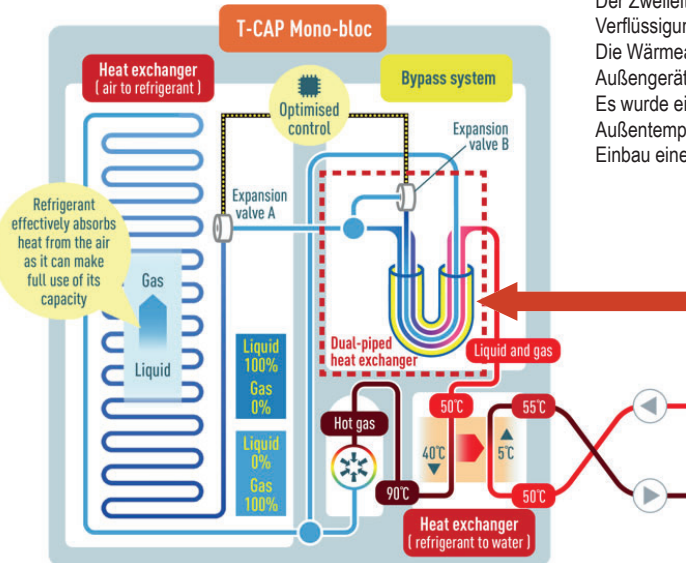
T-CAP Mono-bloc

Heat exchanger
( air to refrigerant )

Optimised control

Bypass system

Expansion valve B

Expansion valve A

Refrigerant effectively absorbs heat from the air as it can make full use of its capacity

Gas

Liquid

Liquid 100%
Gas 0%

Liquid 0%
Gas 100%

Dual-piped heat exchanger

Liquid and gas

Hot gas

50℃

55℃

40℃

5℃

90℃

50℃

Heat exchanger
( refrigerant to water )

Der Zweiten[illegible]
Verflüssigun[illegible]
Die Wärme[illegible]
Außengerät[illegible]
Es wurde ei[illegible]
Außentemp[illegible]
Einbau eine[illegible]